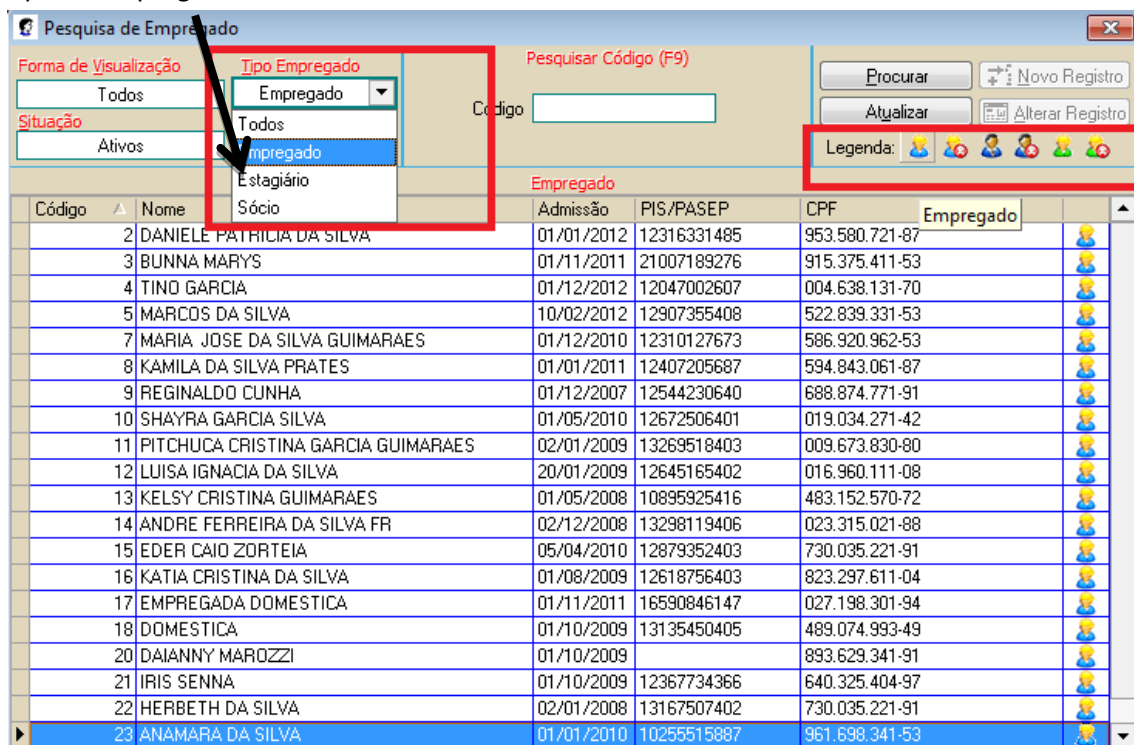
Pesquisa de Empregado

Forma de Visualização
Todos
Situação
Ativos

Tipo Empregado
Empregado
Todos
Empregado
Estagiário
Sócio

Pesquisar Código (F9)
Código

Procurar
Atualizar
Novo Registro
Alterar Registro
Legenda:
Empregado

Empregado

| Código | Nome | Admissão | PIS/PASEP | CPF |
|---|---|---|---|---|
| 2 | DANIELE PATRICIA DA SILVA | 01/01/2012 | 12316331485 | 953.580.721-87 |
| 3 | BUNNA MARYS | 01/11/2011 | 21007189276 | 915.375.411-53 |
| 4 | TINO GARCIA | 01/12/2012 | 12047002607 | 004.638.131-70 |
| 5 | MARCOS DA SILVA | 10/02/2012 | 12907355408 | 522.839.331-53 |
| 7 | MARIA JOSE DA SILVA GUIMARAES | 01/12/2010 | 12310127673 | 586.920.962-53 |
| 8 | KAMILA DA SILVA PRATES | 01/01/2011 | 12407205687 | 594.843.061-87 |
| 9 | REGINALDO CUNHA | 01/12/2007 | 12544230640 | 688.874.771-91 |
| 10 | SHAYRA GARCIA SILVA | 01/05/2010 | 12672506401 | 019.034.271-42 |
| 11 | PITCHUCA CRISTINA GARCIA GUIMARAES | 02/01/2009 | 13269518403 | 009.673.830-80 |
| 12 | LUISA IGNACIA DA SILVA | 20/01/2009 | 12645165402 | 016.960.111-08 |
| 13 | KELSY CRISTINA GUIMARAES | 01/05/2008 | 10895925416 | 483.152.570-72 |
| 14 | ANDRE FERREIRA DA SILVA FR | 02/12/2008 | 13298119406 | 023.315.021-88 |
| 15 | EDER CAIO ZORTEIA | 05/04/2010 | 12879352403 | 730.035.221-91 |
| 16 | KATIA CRISTINA DA SILVA | 01/08/2009 | 12618756403 | 823.297.611-04 |
| 17 | EMPREGADA DOMESTICA | 01/11/2011 | 16590846147 | 027.198.301-94 |
| 18 | DOMESTICA | 01/10/2009 | 13135450405 | 489.074.993-49 |
| 20 | DAIANNY MAROZZI | 01/10/2009 | | 893.629.341-91 |
| 21 | IRIS SENNA | 01/10/2009 | 12367734366 | 640.325.404-97 |
| 22 | HERBETH DA SILVA | 02/01/2008 | 13167507402 | 730.035.221-91 |
| 23 | ANAMARA DA SILVA | 01/01/2010 | 10255515887 | 961.698.341-53 |